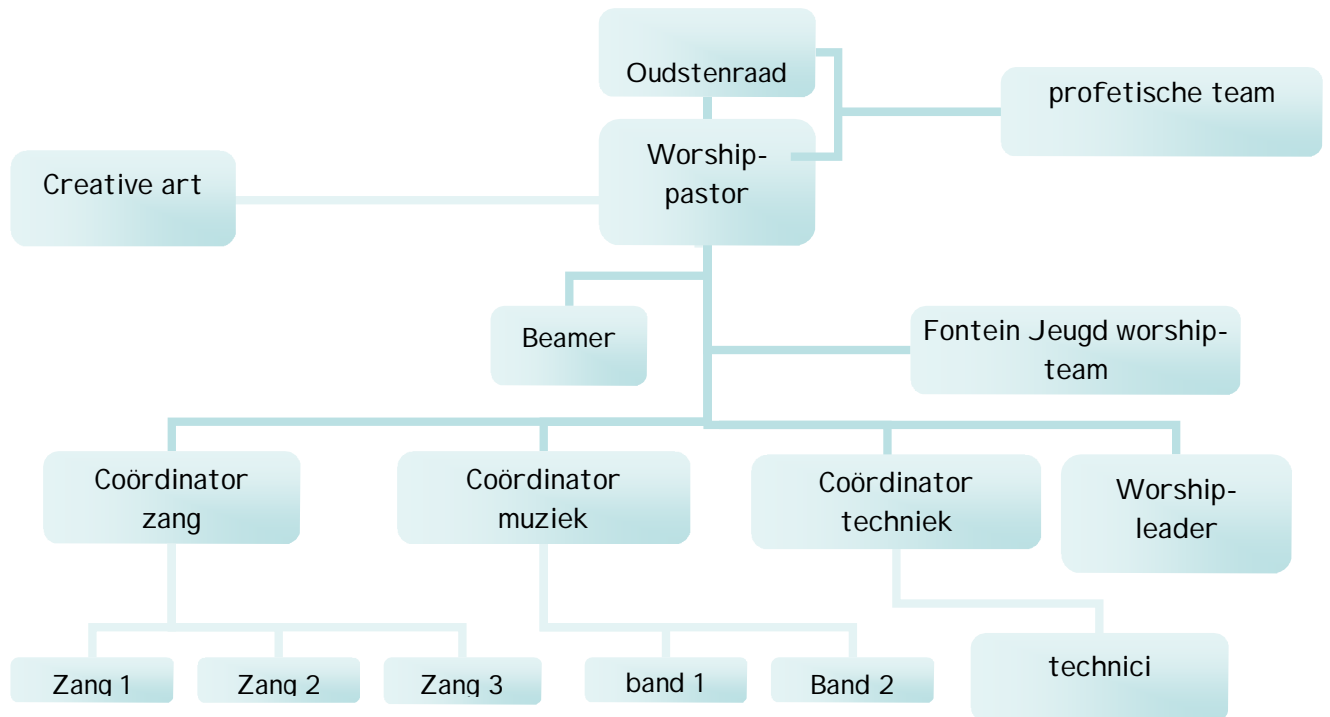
Oudstenraad

profetische team

Creative art

Worship-pastor

Beamer

Fontein Jeugd worship-team

Coördinator zang

Coördinator muziek

Coördinator techniek

Worship-leader

Zang 1

Zang 2

Zang 3

band 1

Band 2

technici